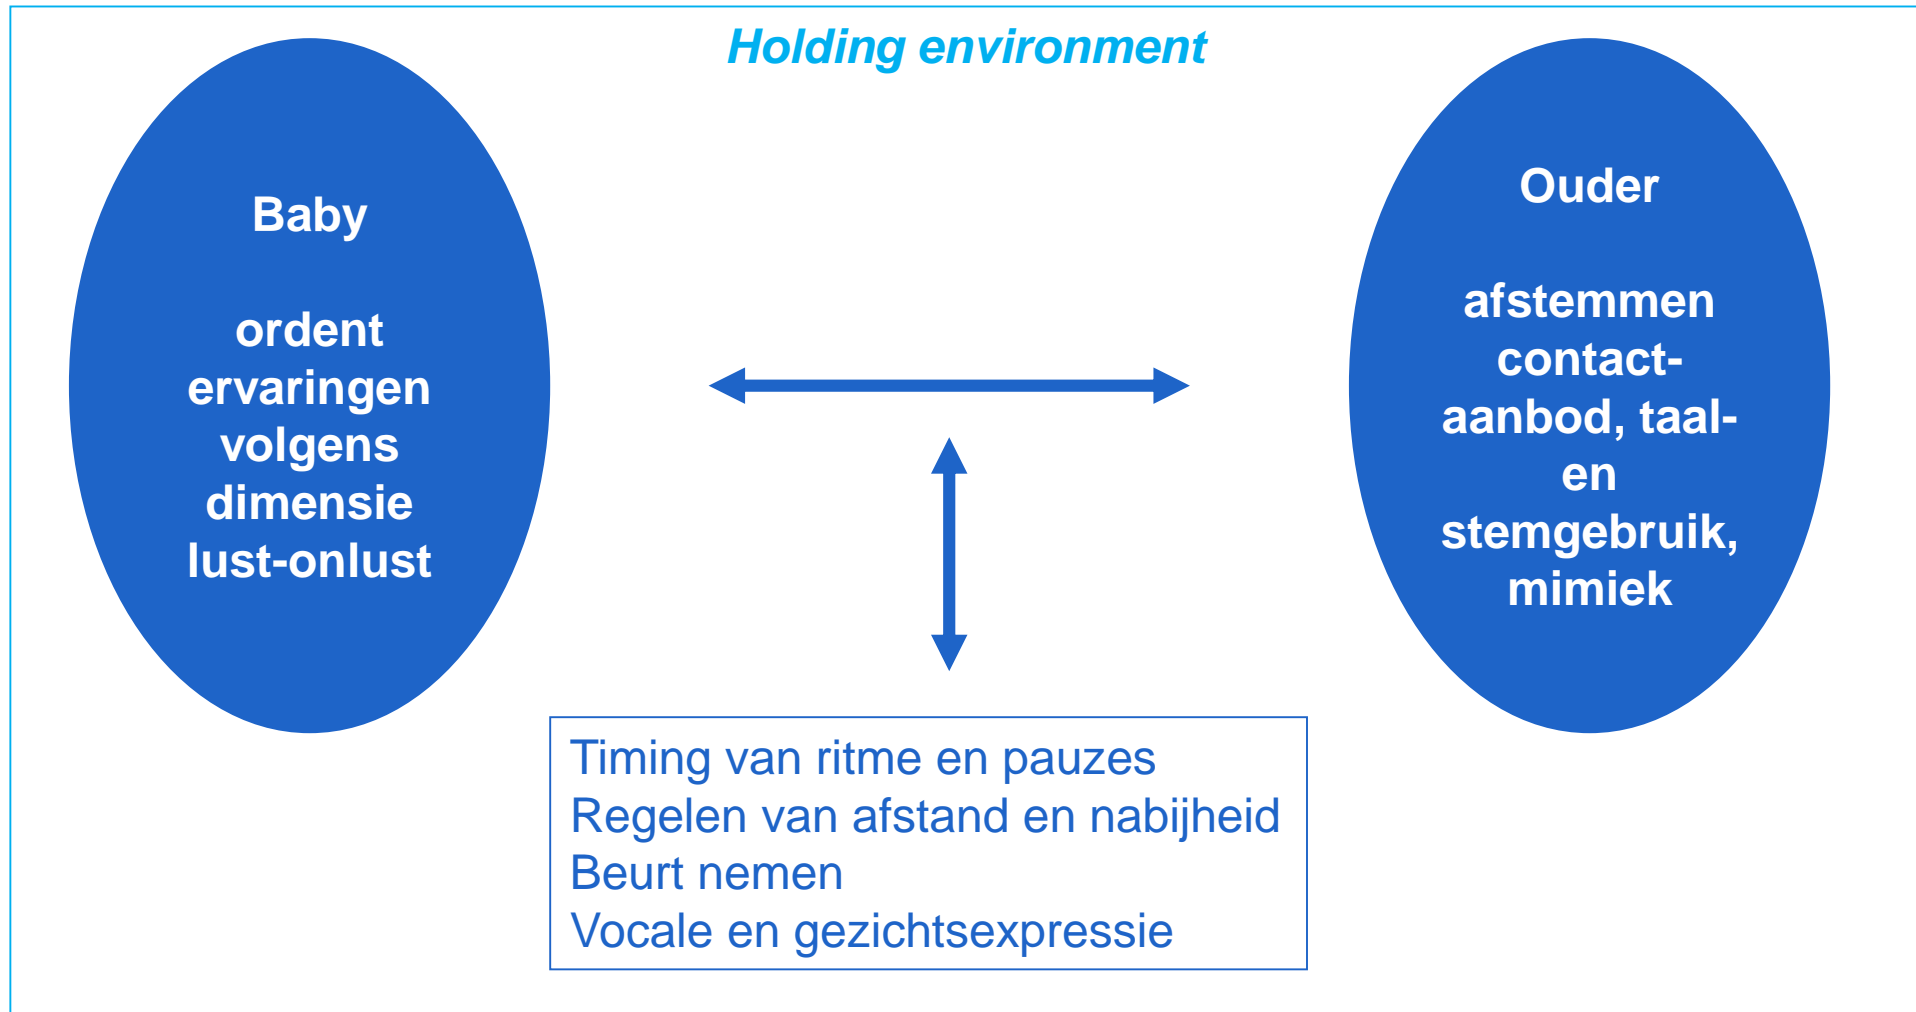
Holding environment

Baby

ordent ervaringen volgens dimensie lust-onlust

Ouder

afstemmen contact-aanbod, taal- en stemgebruik, mimiek

Timing van ritme en pauzes
Regelen van afstand en nabijheid
Beurt nemen
Vocale en gezichtsexpressie